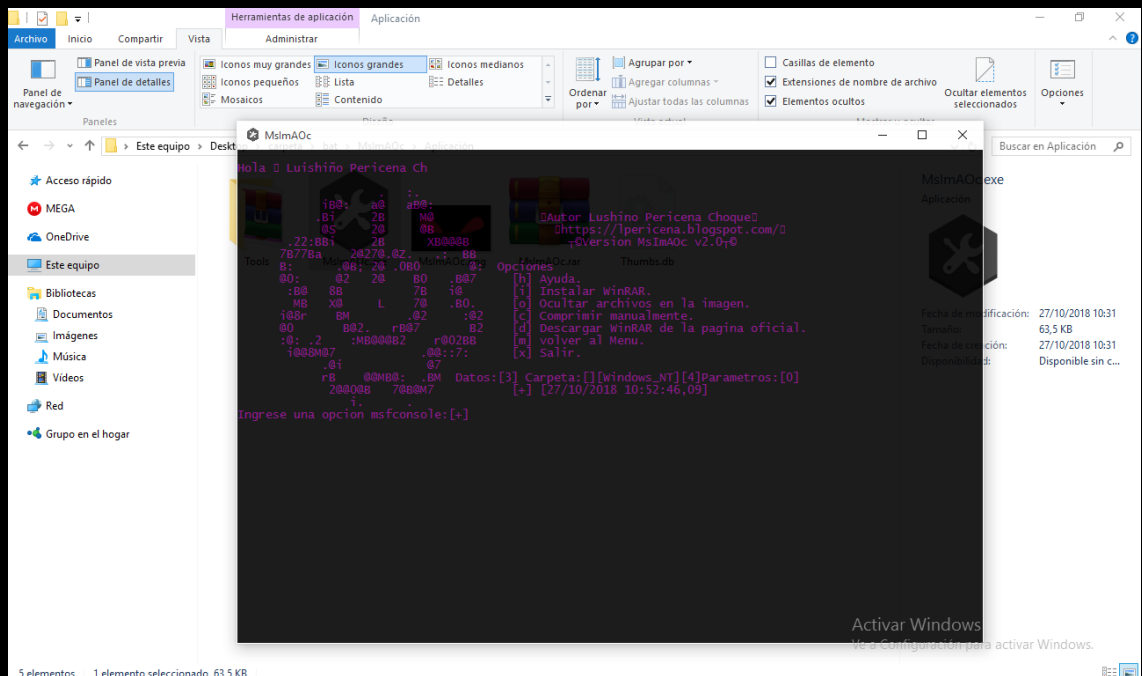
Herramientas de aplicación Aplicación
Archivo Inicio Compartir Vista Administrar

Panel de navegación
Panel de vista previa
Panel de detalles
Paneles
Iconos muy grandes
Iconos grandes
Iconos medianos
Iconos pequeños
Lista
Detalles
Mosaicos
Contenido
Ordenar por
Agrupar por
Agregar columnas
Ajustar todas las columnas
Casillas de elemento
Extensiones de nombre de archivo
Elementos ocultos
Ocultar elementos seleccionados
Opciones

Este equipo > Deskt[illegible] > MsImAOc > Aplicación
Buscar en Aplicación

Acceso rápido
MEGA
OneDrive
Este equipo
Bibliotecas
Documentos
Imágenes
Música
Vídeos
Red
Grupo en el hogar

Tools
WinRAR.rar
Thumbs.db

MsImAOc.exe
Aplicación
Fecha de modificación: 27/10/2018 10:31
Tamaño: 63,5 KB
Fecha de creación: 27/10/2018 10:31
Disponibilidad: Disponible sin c...

MsImAOc

Hola ▯ Luishiño Pericena Ch

▯Autor Lushino Pericena Choque▯
▯https://lpericena.blogspot.com/▯
┬©Version MsImAOc v2.0┬©
Opciones
[h] Ayuda.
[i] Instalar WinRAR.
[o] Ocultar archivos en la imagen.
[c] Comprimir manualmente.
[d] Descargar WinRAR de la pagina oficial.
[m] volver al Menu.
[x] Salir.
Datos:[3] Carpeta:[][Windows_NT][4]Parametros:[0]
[+] [27/10/2018 10:52:46,09]
Ingrese una opcion msfconsole:[+]

Activar Windows
Ve a Configuración para activar Windows.

5 elementos 1 elemento seleccionado 63,5 KB